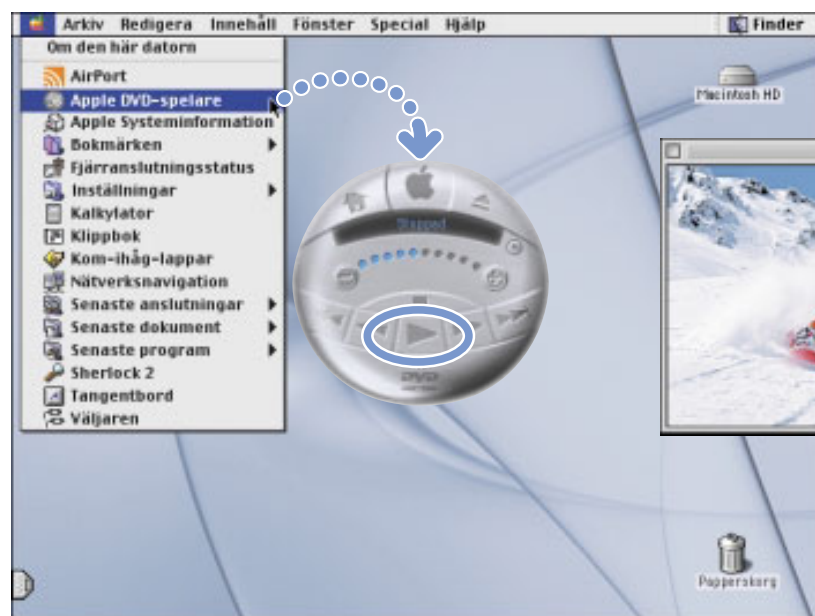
Arkiv Redigera Innehåll Fönster Special Hjälp

Finder

Om den här datorn

AirPort

Apple DVD-spelare

Apple Systeminformation

Bokmärken

Fjärranslutningsstatus

Inställningar

Kalkylator

Klippbok

Kom-ihåg-lappar

Nätverksnavigation

Senaste anslutningar

Senaste dokument

Senaste program

Sherlock 2

Tangentbord

Väljaren

Macintosh HD

Stopped

DVD

Papperskorg